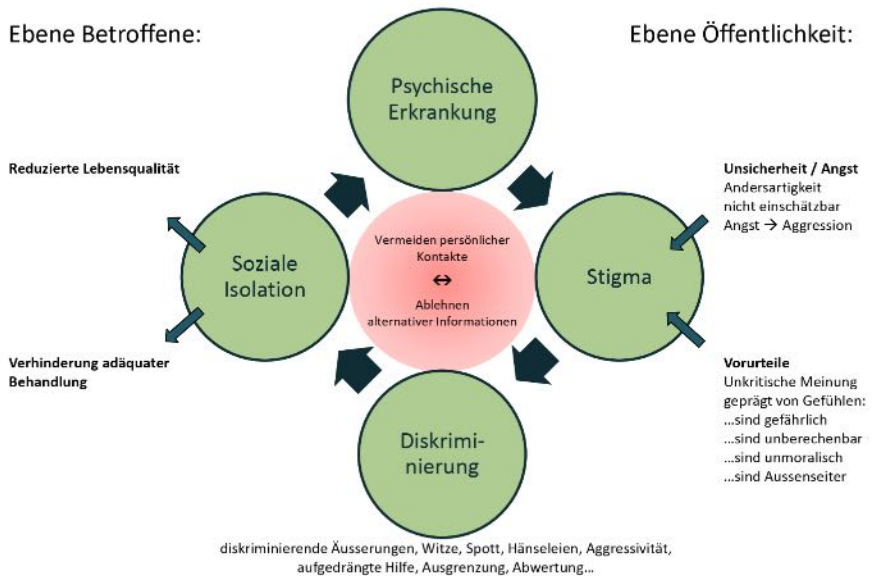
Ebene Betroffene:

Ebene Öffentlichkeit:

Psychische Erkrankung

Reduzierte Lebensqualität

Unsicherheit / Angst
Andersartigkeit
nicht einschätzbar
Angst → Aggression

Soziale Isolation

Vermeiden persönlicher Kontakte
↔
Ablehnen alternativer Informationen

Stigma

Verhinderung adäquater Behandlung

Vorurteile
Unkritische Meinung geprägt von Gefühlen:
...sind gefährlich
...sind unberechenbar
...sind unmoralisch
...sind Aussenseiter

Diskriminierung

diskriminierende Äusserungen, Witze, Spott, Hänseleien, Aggressivität, aufgedrängte Hilfe, Ausgrenzung, Abwertung...